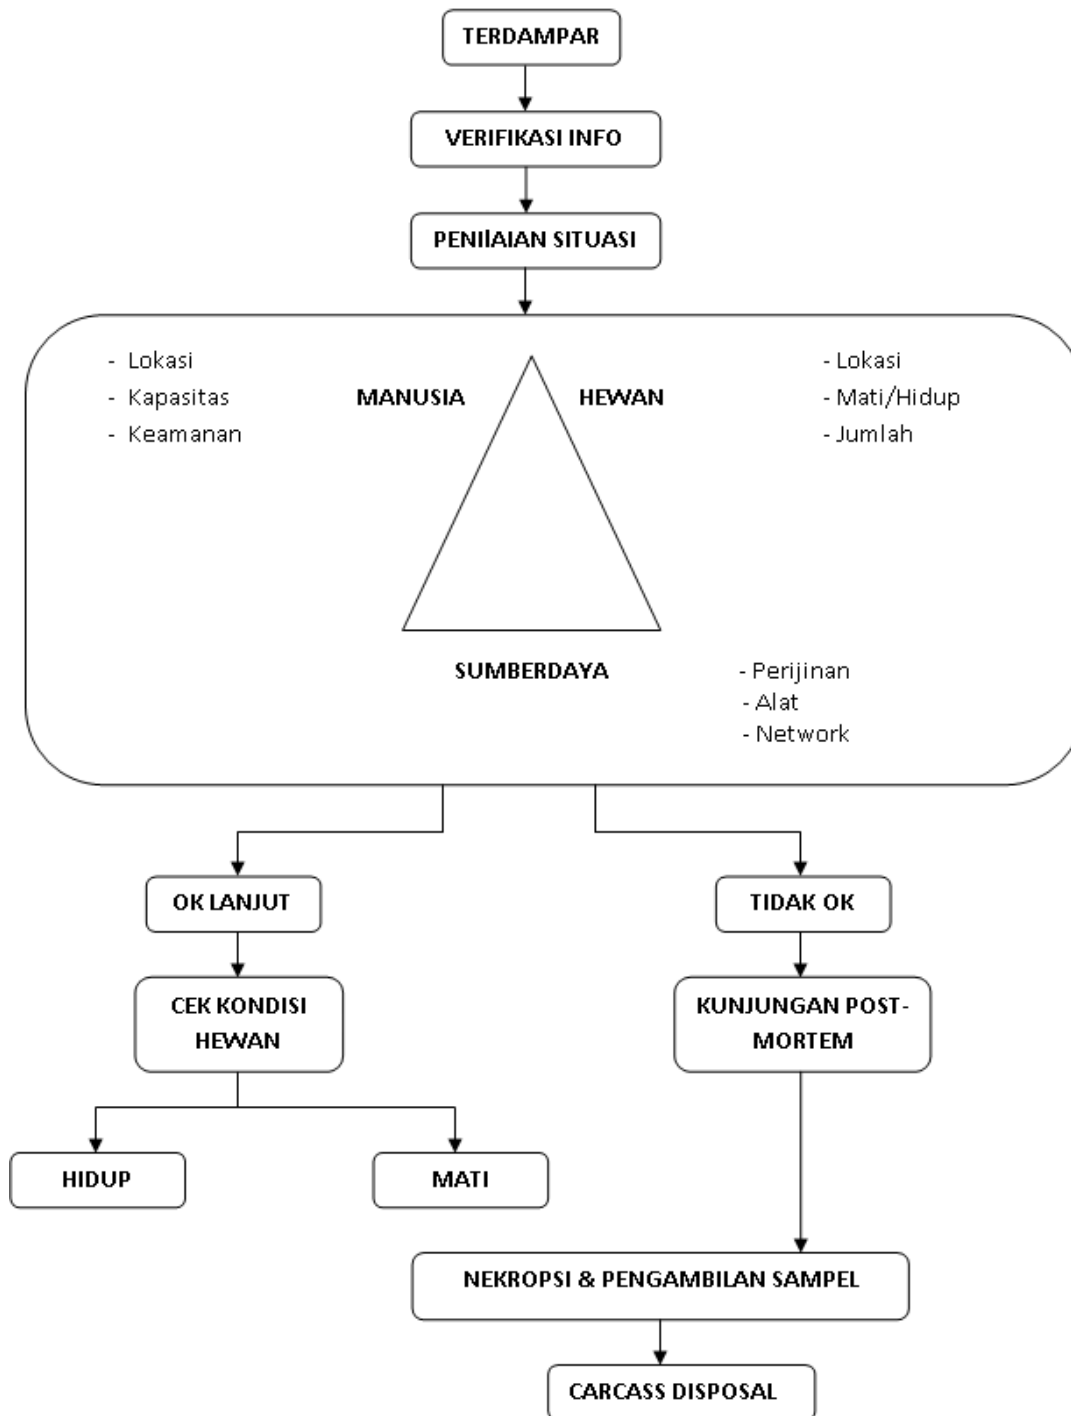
TERDAMPAR

VERIFIKASI INFO

PENIIAIAN SITUASI

- Lokasi
- Kapasitas
- Keamanan

MANUSIA

HEWAN

- Lokasi
- Mati/Hidup
- Jumlah

SUMBERDAYA

- Perijinan
- Alat
- Network

OK LANJUT

TIDAK OK

CEK KONDISI HEWAN

KUNJUNGAN POST-MORTEM

HIDUP

MATI

NEKROPSI & PENGAMBILAN SAMPEL

CARCASS DISPOSAL